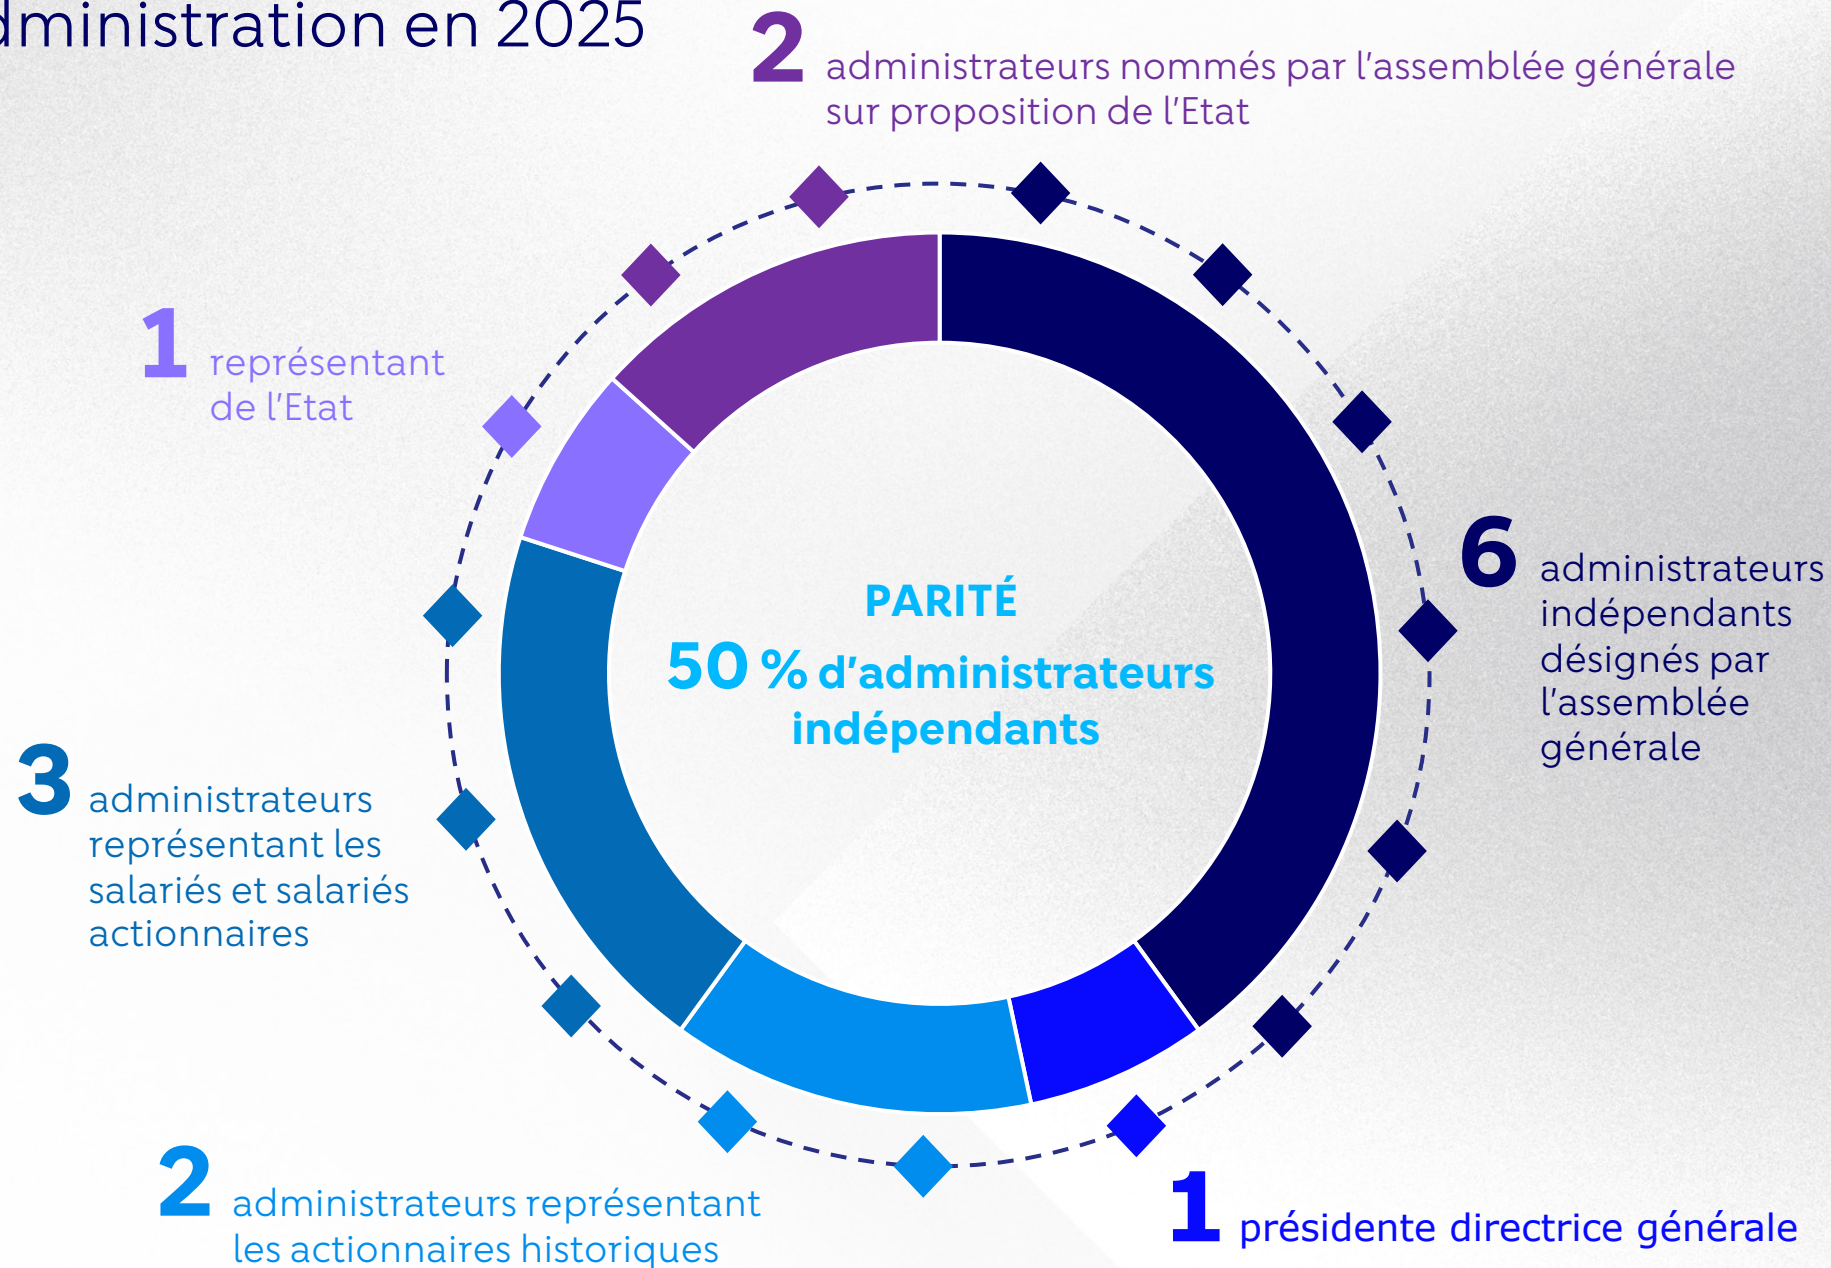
dministration en 2025

2 administrateurs nommés par l'assemblée générale sur proposition de l'Etat

1 représentant de l'Etat

6 administrateurs indépendants désignés par l'assemblée générale

PARITÉ
50 % d'administrateurs indépendants

3 administrateurs représentant les salariés et salariés actionnaires

2 administrateurs représentant les actionnaires historiques

1 présidente directrice générale